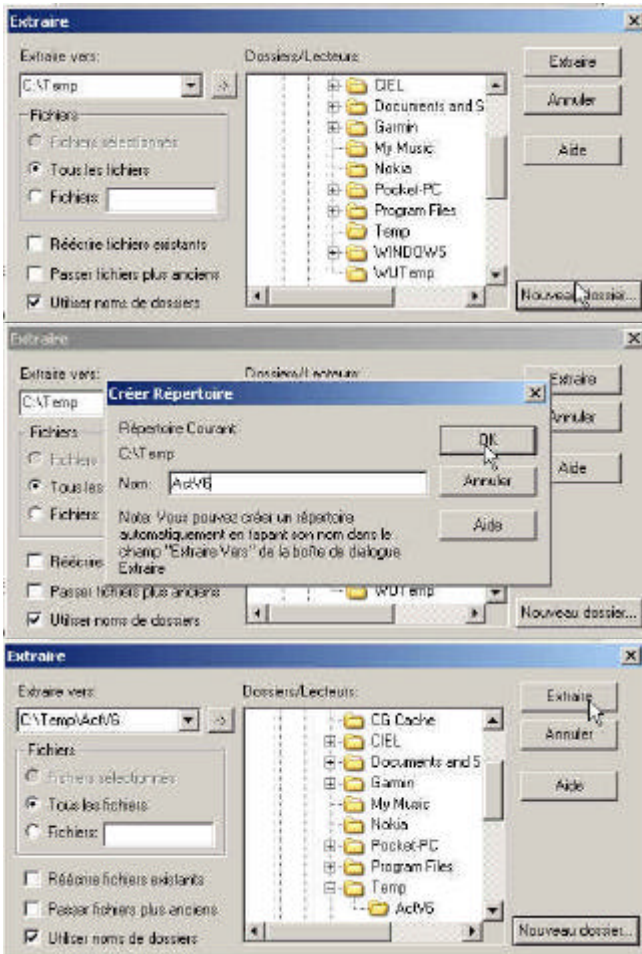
Extraire

Extraire vers:

C:\Temp

Fichiers

Fichiers sélectionnés

Tous les fichiers

Fichiers:

Réécrire fichiers existants

Passer fichiers plus anciens

Utiliser noms de dossiers

Dossiers/Lecteurs:

CIEL

Documents and S

Garmin

My Music

Nokia

Pocket-PC

Program Files

Temp

WINDOWS

WUTemp

Extraire

Annuler

Aide

Nouveau dossier...

Extraire

Extraire vers:

C:\Temp

Fichiers

Fichiers

Tous les

Fichiers:

Réécrire

Passer fichiers plus anciens

Utiliser noms de dossiers

Dossiers/Lecteurs:

WUTemp

Extraire

Annuler

Aide

Nouveau dossier...

Créer Répertoire

Répertoire Courant:

C:\Temp

Nom: ActV6

Note: Vous pouvez créer un répertoire automatiquement en tapant son nom dans le champ "Extraire Vers" de la boîte de dialogue Extraire

OK

Annuler

Aide

Extraire

Extraire vers:

C:\Temp\ActV6

Fichiers

Fichiers sélectionnés

Tous les fichiers

Fichiers:

Réécrire fichiers existants

Passer fichiers plus anciens

Utiliser noms de dossiers

Dossiers/Lecteurs:

CG Cache

CIEL

Documents and S

Garmin

My Music

Nokia

Pocket-PC

Program Files

Temp

ActV6

Extraire

Annuler

Aide

Nouveau dossier...